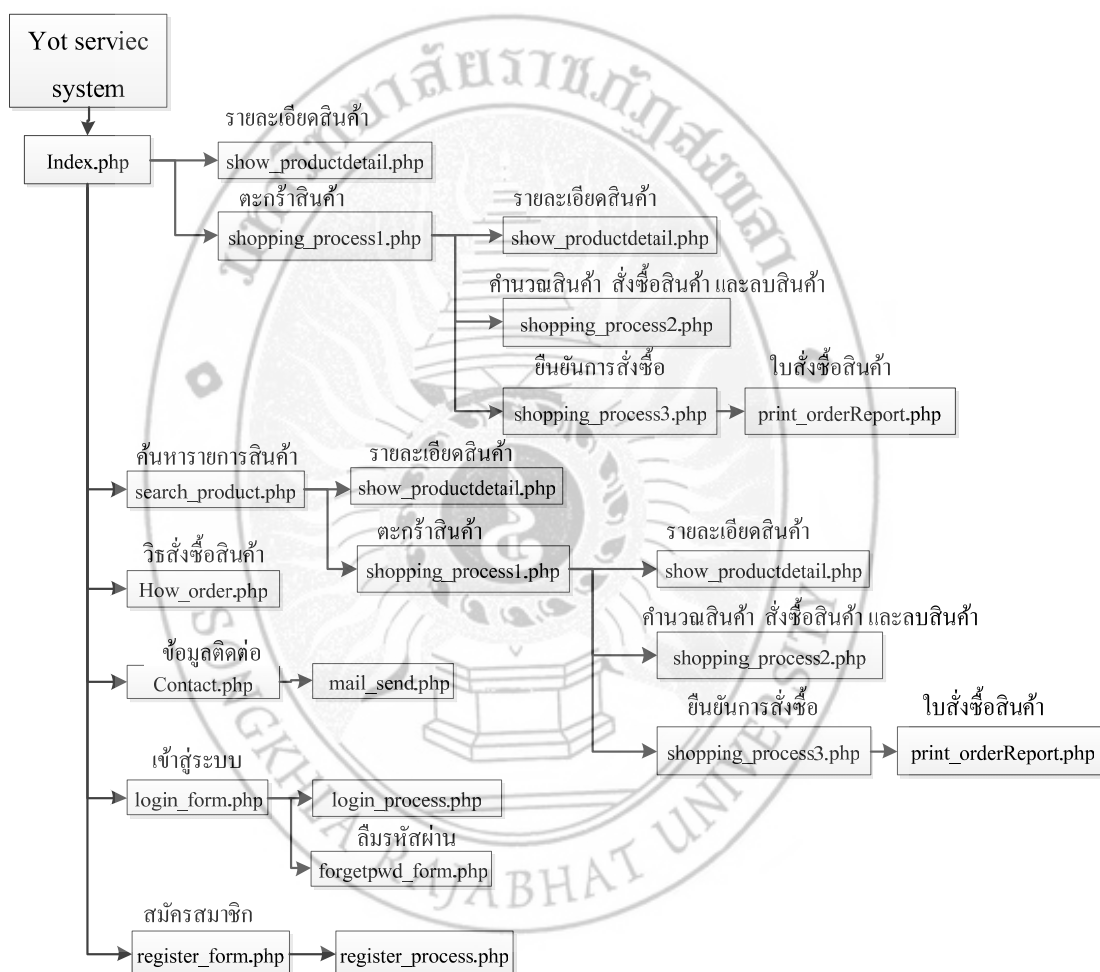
Yot serviec system

Index.php

รายละเอียดสินค้า
show_productdetail.php

ตะกร้าสินค้า
shopping_process1.php

รายละเอียดสินค้า
show_productdetail.php

คำนวณสินค้า สั่งซื้อสินค้า และลบสินค้า
shopping_process2.php

ยืนยันการสั่งซื้อ
shopping_process3.php

ใบสั่งซื้อสินค้า
print_orderReport.php

ค้นหารายการสินค้า
search_product.php

รายละเอียดสินค้า
show_productdetail.php

ตะกร้าสินค้า
shopping_process1.php

รายละเอียดสินค้า
show_productdetail.php

คำนวณสินค้า สั่งซื้อสินค้า และลบสินค้า
shopping_process2.php

ยืนยันการสั่งซื้อ
shopping_process3.php

ใบสั่งซื้อสินค้า
print_orderReport.php

วิธสั่งซื้อสินค้า
How_order.php

ข้อมูลติดต่อ
Contact.php

mail_send.php

เข้าสู่ระบบ
login_form.php

login_process.php

ลืมรหัสผ่าน
forgetpwd_form.php

สมัครสมาชิก
register_form.php

register_process.php

SONGKHLA RAJABHAT UNIVERSITY